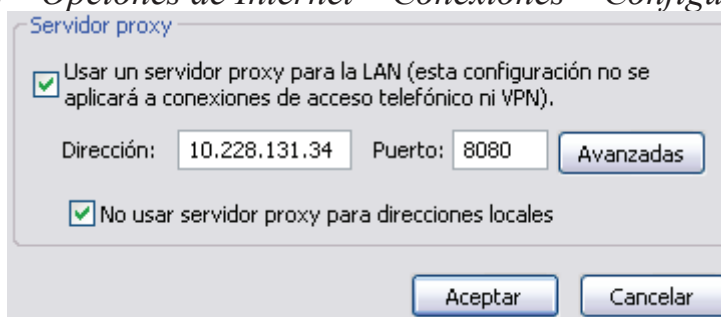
Opciones de Internet – Conexiones – Configura

Servidor proxy

Usar un servidor proxy para la LAN (esta configuración no se aplicará a conexiones de acceso telefónico ni VPN).

Dirección: 10.228.131.34 Puerto: 8080 Avanzadas

No usar servidor proxy para direcciones locales

Aceptar Cancelar